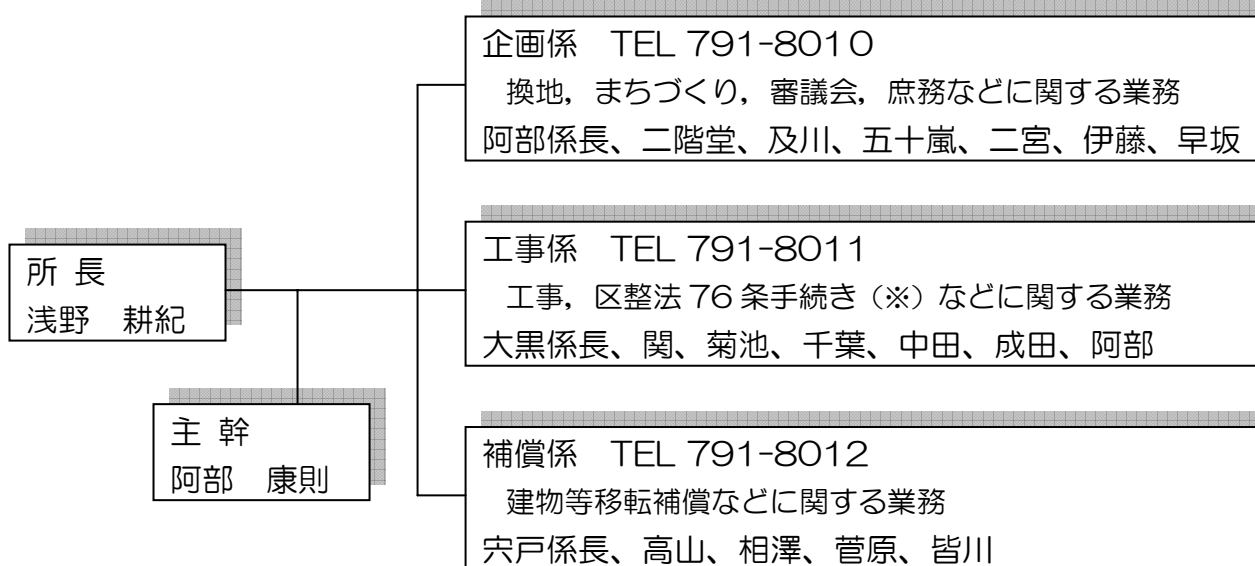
所 長
浅野　耕紀

主 幹
阿部　康則

企画係　TEL 791-8010
換地，まちづくり，審議会，庶務などに関する業務
阿部係長、二階堂、及川、五十嵐、二宮、伊藤、早坂

工事係　TEL 791-8011
工事，区整法 76 条手続き（※）などに関する業務
大黒係長、関、菊池、千葉、中田、成田、阿部

補償係　TEL 791-8012
建物等移転補償などに関する業務
宍戸係長、高山、相澤、菅原、皆川